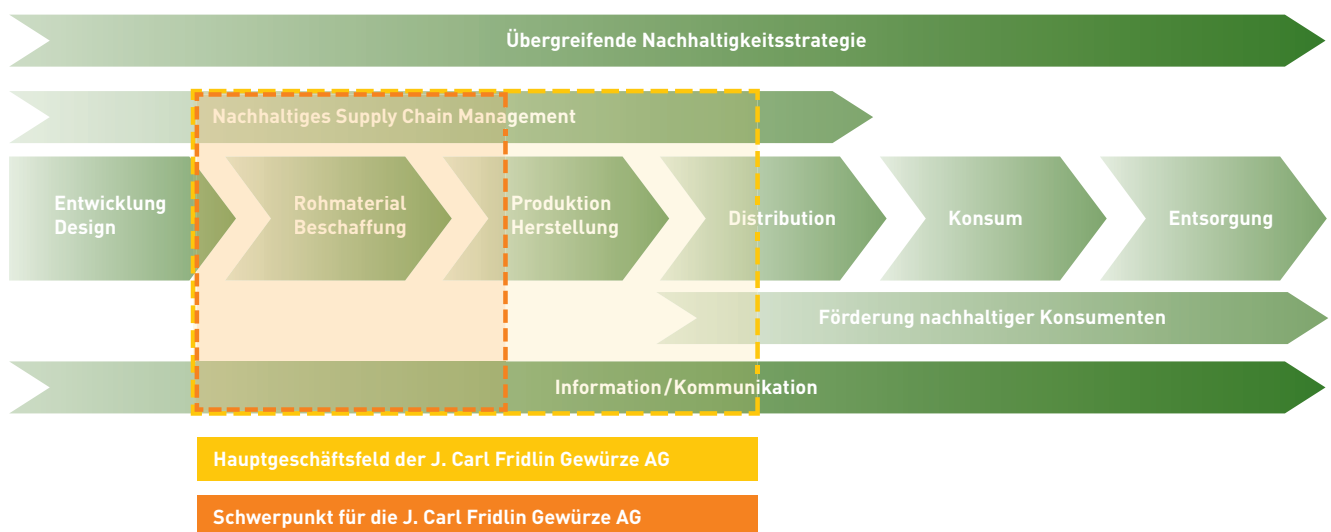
Übergreifende Nachhaltigkeitsstrategie

Nachhaltiges Supply Chain Management

Entwicklung Design

Rohmaterial Beschaffung

Produktion Herstellung

Distribution

Konsum

Entsorgung

Förderung nachhaltiger Konsumenten

Information/Kommunikation

Hauptgeschäftsfeld der J. Carl Fridlin Gewürze AG

Schwerpunkt für die J. Carl Fridlin Gewürze AG